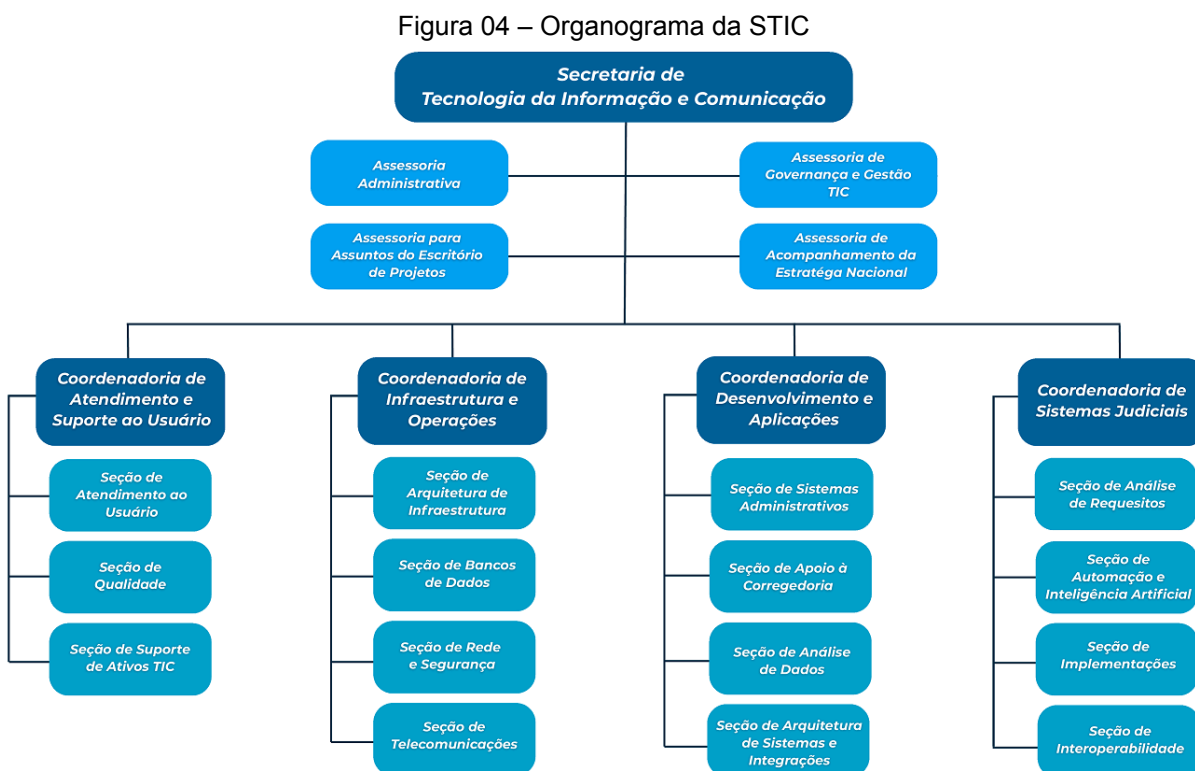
Figura 04 – Organograma da STIC

Secretaria de Tecnologia da Informação e Comunicação

Assessoria Administrativa

Assessoria de Governança e Gestão TIC

Assessoria para Assuntos do Escritório de Projetos

Assessoria de Acompanhamento da Estratéga Nacional

Coordenadoria de Atendimento e Suporte ao Usuário

Seção de Atendimento ao Usuário

Seção de Qualidade

Seção de Suporte de Ativos TIC

Coordenadoria de Infraestrutura e Operações

Seção de Arquitetura de Infraestrutura

Seção de Bancos de Dados

Seção de Rede e Segurança

Seção de Telecomunicações

Coordenadoria de Desenvolvimento e Aplicações

Seção de Sistemas Administrativos

Seção de Apoio à Corregedoria

Seção de Análise de Dados

Seção de Arquitetura de Sistemas e Integrações

Coordenadoria de Sistemas Judiciais

Seção de Análise de Requesitos

Seção de Automação e Inteligência Artificial

Seção de Implementações

Seção de Interoperabilidade